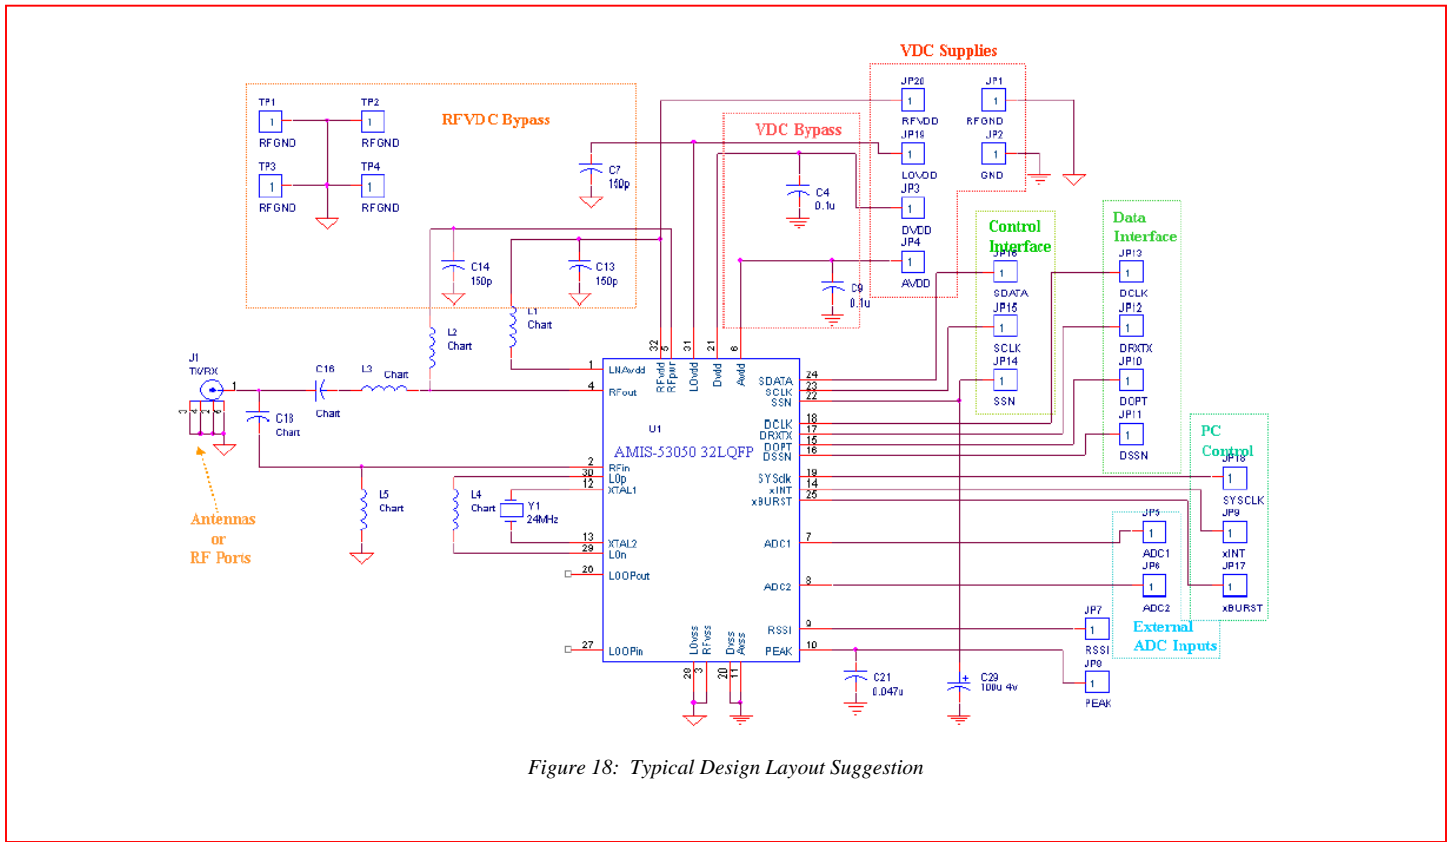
VDC Supplies

RFVDC Bypass

TP1
1
RFGND
TP2
1
RFGND
TP3
1
RFGND
TP4
1
RFGND

C7
150p

VDC Bypass

C4
0.1u

JP20
1
RFVDD
JP19
1
LOVDD
JP3
1
DVDD
JP4
1
AVDD

JP1
1
RFGND
JP2
1
GND

C14
150p
C13
150p

C9
0.1u

Control Interface
JP16
1
SDATA
JP15
1
SCLK
JP14
1
SSN

Data Interface
JP13
1
DCLK
JP12
1
DRXTX
JP10
1
DOPT
JP11
1
DSSN

L2
Chart
L1
Chart

J1
TX/RX
C16
Chart
L3
Chart
C18
Chart

32 5 31 21 6
LNAvdd RFvdd RFpwr LOvdd Dvdd Avdd
1
4
RFout
U1
AMIS-53050 32LQFP
2
RFin
30
LOp
12
XTAL1
13
XTAL2
29
LOn
20
LOOPout
27
LOOPin
SDATA 24
SCLK 23
SSN 22
DCLK 18
DRXTX 17
DOPT 15
DSSN 16
SYSclk 19
xINT 14
xBURST 25
ADC1 7
ADC2 8
RSSI 9
PEAK 10
LOvss RFvss Dvss Avss
28 3 20 11

L5
Chart
L4
Chart
Y1
24MHz

Antennas
or
RF Ports

PC Control
JP18
1
SYSCLK
JP9
1
xINT
JP17
1
xBURST

JP5
1
ADC1
JP6
1
ADC2

External ADC Inputs

JP7
1
RSSI
JP8
1
PEAK

C21
0.047u
C29
100u 4v

Figure 18: Typical Design Layout Suggestion